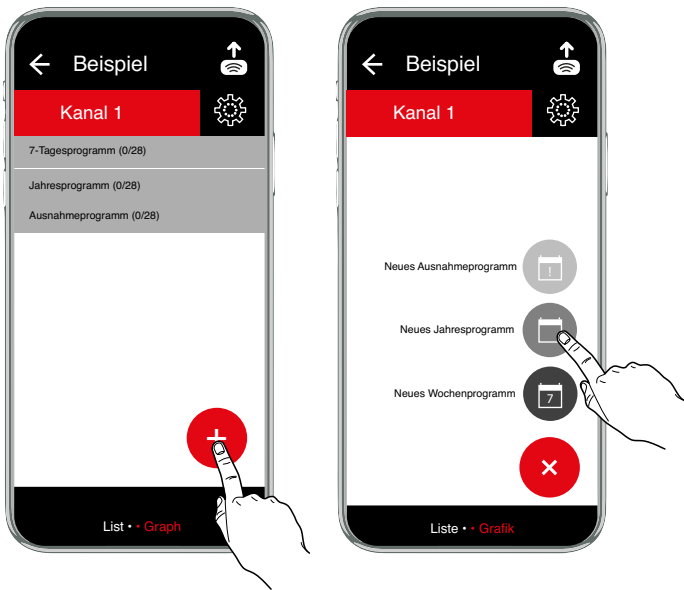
Beispiel

Kanal 1

7-Tagesprogramm (0/28)

Jahresprogramm (0/28)

Ausnahmeprogramm (0/28)

List • • Graph

Beispiel

Kanal 1

Neues Ausnahmeprogramm

!

Neues Jahresprogramm

Neues Wochenprogramm

7

Liste • • Grafik